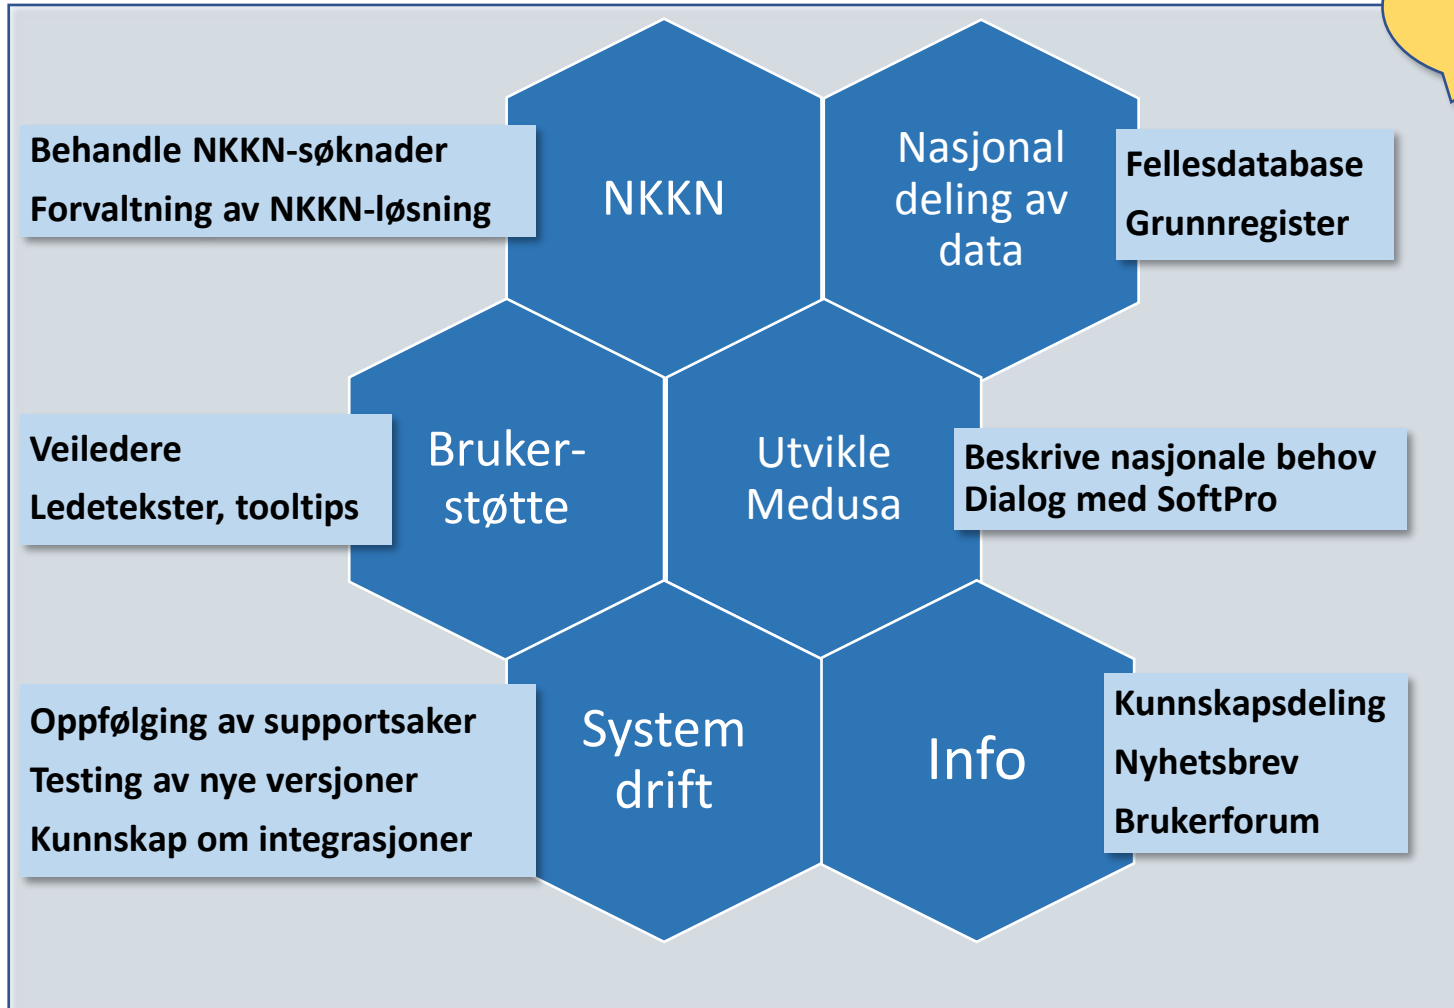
Behandle NKKN-søknader
Forvaltning av NKKN-løsning

NKKN

Nasjonal deling av data

Fellesdatabase
Grunnregister

Veiledere
Ledetekster, tooltips

Bruker-støtte

Utvikle Medusa

Beskrive nasjonale behov
Dialog med SoftPro

Oppfølging av supportsaker
Testing av nye versjoner
Kunnskap om integrasjoner

System drift

Info

Kunnskapsdeling
Nyhetsbrev
Brukerforum